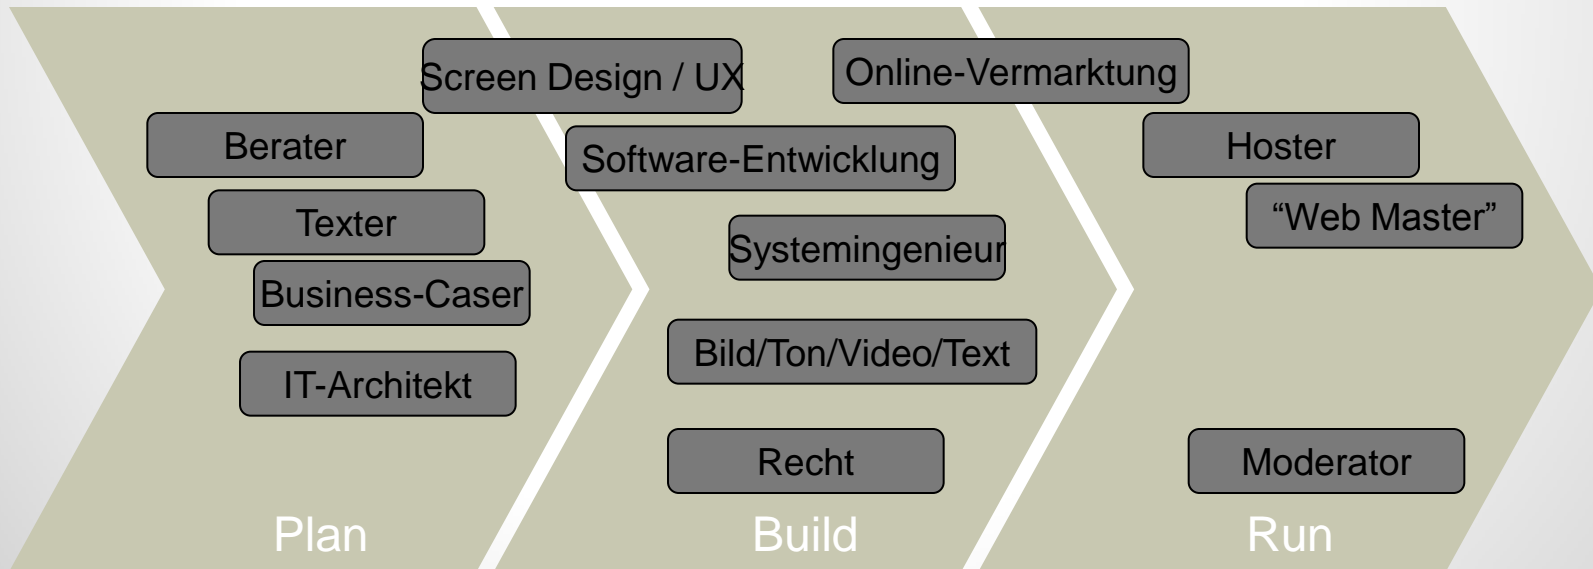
Screen Design / UX

Online-Vermarktung

Berater

Software-Entwicklung

Hoster

Texter

“Web Master”

Systemingenieur

Business-Caser

Bild/Ton/Video/Text

IT-Architekt

Recht

Moderator

Plan

Build

Run